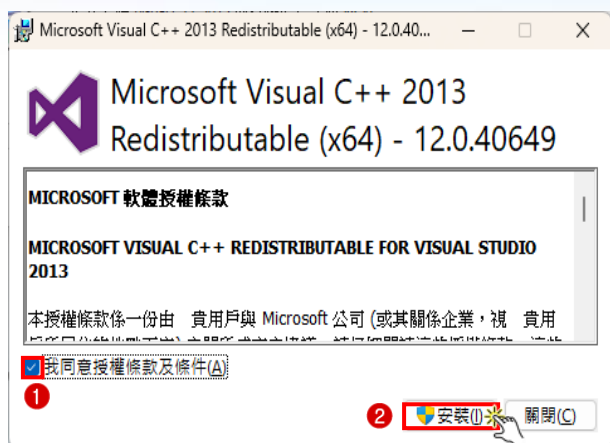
Microsoft Visual C++ 2013 Redistributable (x64) - 12.0.40...

Microsoft Visual C++ 2013 Redistributable (x64) - 12.0.40649

MICROSOFT 軟體授權條款

MICROSOFT VISUAL C++ REDISTRIBUTABLE FOR VISUAL STUDIO 2013

本授權條款係一份由 貴用戶與 Microsoft 公司 (或其關係企業，視 貴用 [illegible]

我同意授權條款及條件(A)

1

2

安裝(I)

關閉(C)